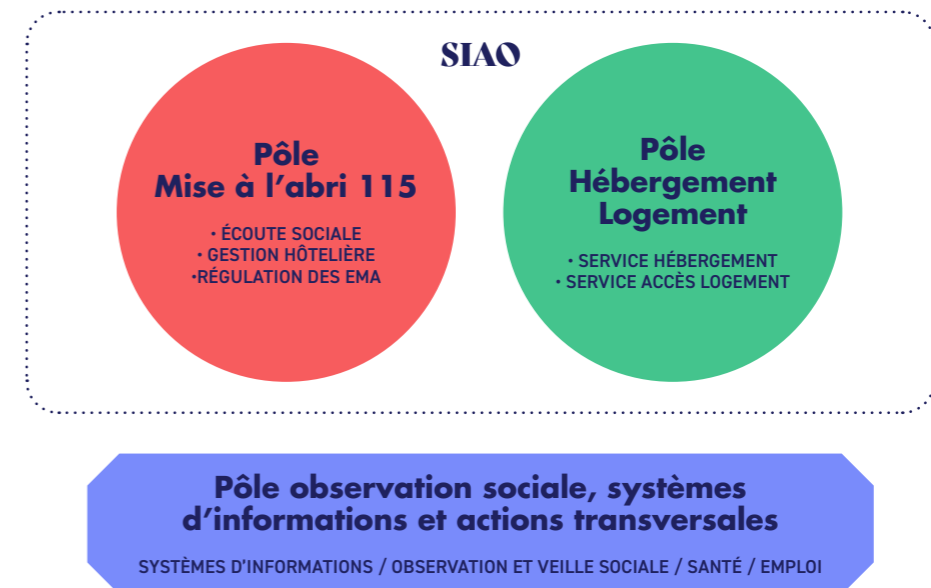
SIAO

Pôle
Mise à l'abri 115

• ÉCOUTE SOCIALE
• GESTION HÔTELIÈRE
•RÉGULATION DES EMA

Pôle
Hébergement
Logement

• SERVICE HÉBERGEMENT
• SERVICE ACCÈS LOGEMENT

Pôle observation sociale, systèmes d'informations et actions transversales

SYSTÈMES D'INFORMATIONS / OBSERVATION ET VEILLE SOCIALE / SANTÉ / EMPLOI